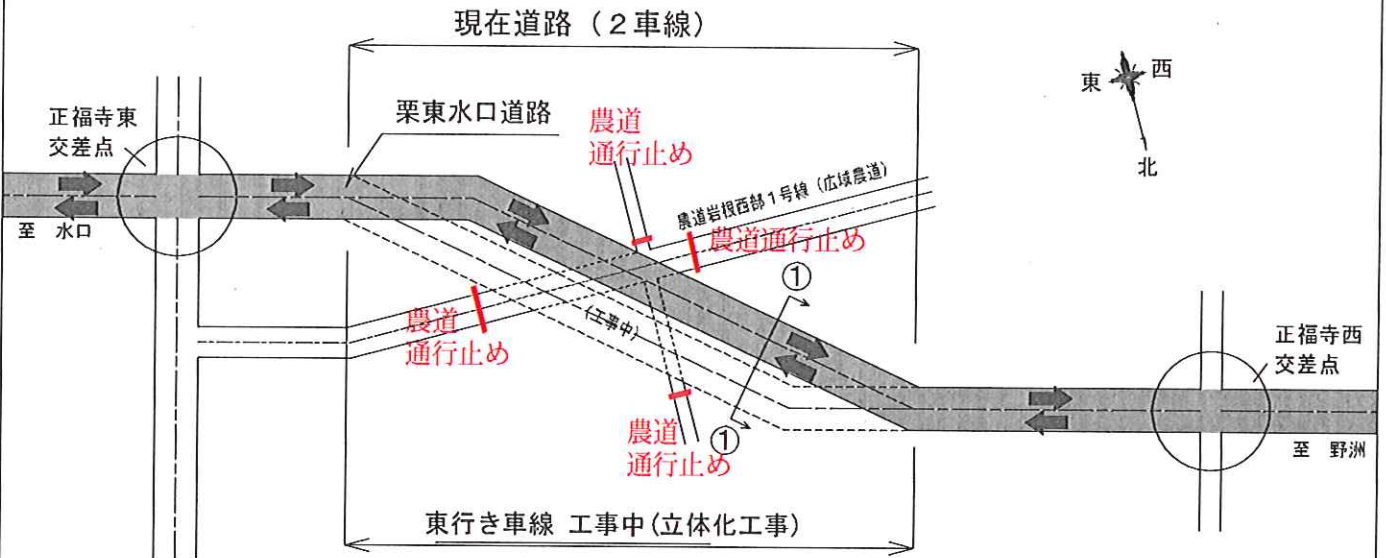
現在道路（２車線）

東
西
北

正福寺東
交差点

栗東水口道路

農道
通行止め

農道岩根西部１号線（広域農道）

農道通行止め

至　水口

①

農道
通行止め

（工事中）

正福寺西
交差点

農道
通行止め

①

至　野洲

東行き車線　工事中（立体化工事）